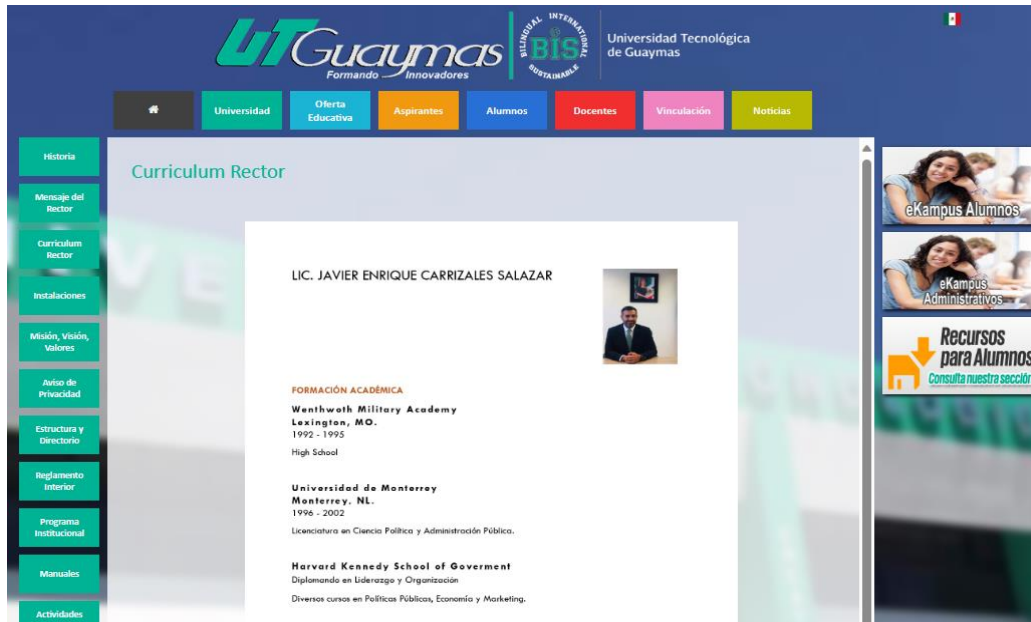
UTGuaymas
Formando Innovadores

BILINGUAL INTERNATIONAL BIS SUSTAINABLE

Universidad Tecnológica de Guaymas

Universidad
Oferta Educativa
Aspirantes
Alumnos
Docentes
Vinculación
Noticias

Historia
Mensaje del Rector
Curriculum Rector
Instalaciones
Misión, Visión, Valores
Aviso de Privacidad
Estructura y Directorio
Reglamento Interior
Programa Institucional
Manuales
Actividades

Curriculum Rector

LIC. JAVIER ENRIQUE CARRIZALES SALAZAR

FORMACIÓN ACADÉMICA

Wenthwoth Military Academy
Lexington, MO.
1992 - 1995
High School

Universidad de Monterrey
Monterrey, NL.
1996 - 2002
Licenciatura en Ciencia Política y Administración Pública.

Harvard Kennedy School of Goverment
Diplomando en Liderazgo y Organización
Diversos cursos en Políticas Públicas, Economía y Marketing.

eKampus Alumnos
eKampus Administrativos
Recursos para Alumnos
Consulta nuestra sección